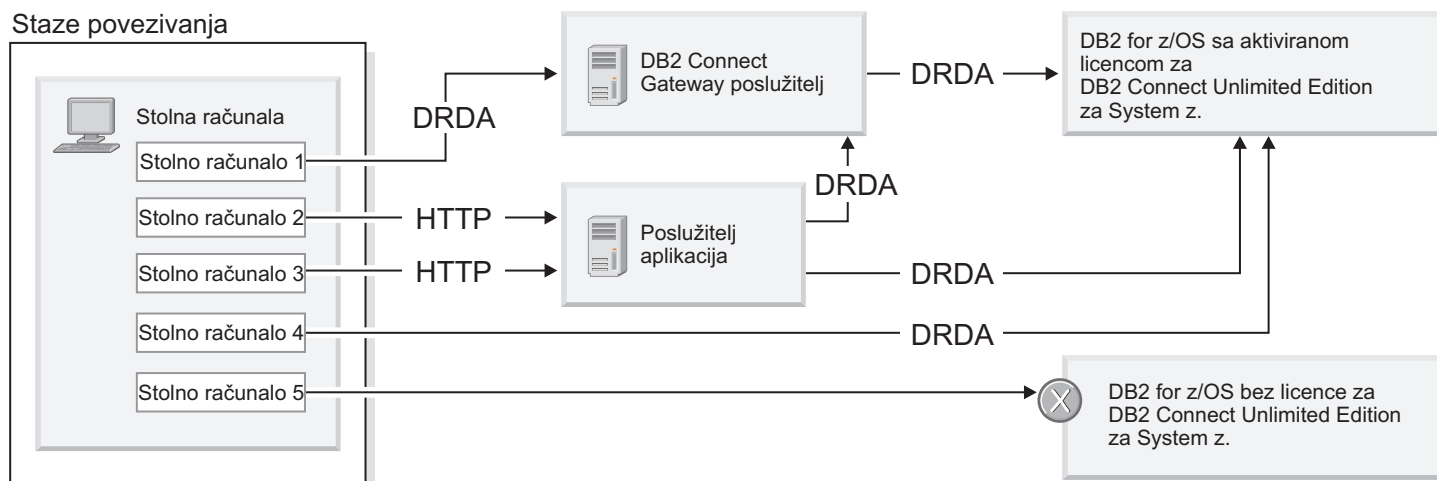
Staze povezivanja

Stolna računala

Stolno računalo 1

Stolno računalo 2

Stolno računalo 3

Stolno računalo 4

Stolno računalo 5

DRDA

DB2 Connect Gateway poslužitelj

DRDA

DB2 for z/OS sa aktiviranom licencom za DB2 Connect Unlimited Edition za System z.

DRDA

HTTP

HTTP

Poslužitelj aplikacija

DRDA

DRDA

DB2 for z/OS bez licence za DB2 Connect Unlimited Edition za System z.